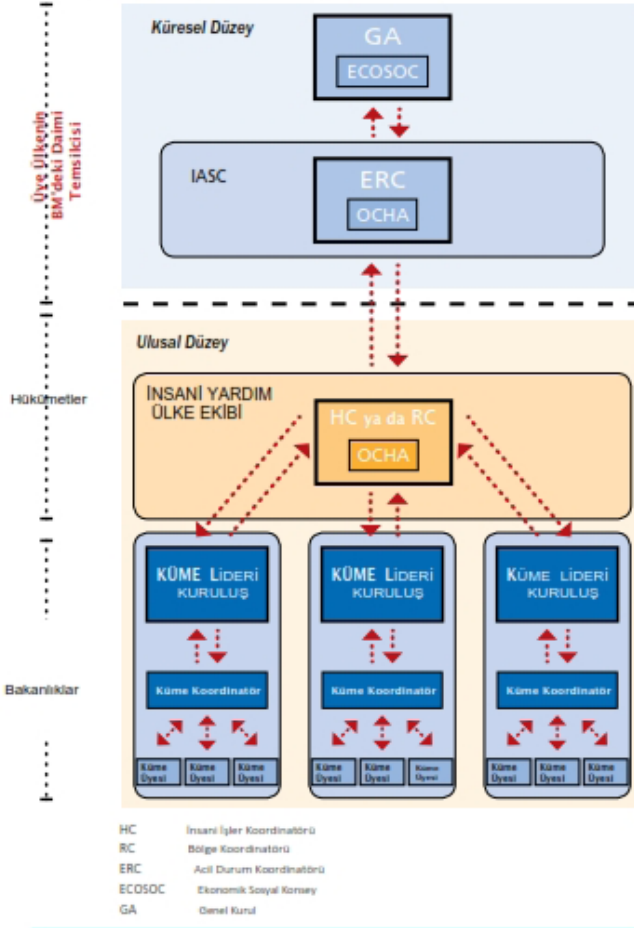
Üye Ülkenin BM'deki Daimi Temsilcisi

Küresel Düzey

GA
ECOSOC

IASC

ERC
OCHA

Ulusal Düzey

Hükümetler

İNSANİ YARDIM ÜLKE EKİBİ

HC ya da RC
OCHA

KÜME LİDERİ KURULUŞ

Küme Koordinatör

Küme Üyesi | Küme Üyesi | Küme Üyesi

KÜME LİDERİ KURULUŞ

Küme Koordinatör

Küme Üyesi | Küme Üyesi | Küme Üyesi

KÜME LİDERİ KURULUŞ

Küme Koordinatör

Küme Üyesi | Küme Üyesi | Küme Üyesi

Bakanlıklar

HC İnsani İşler Koordinatörü
RC Bölge Koordinatörü
ERC Acil Durum Koordinatörü
ECOSOC Ekonomik Sosyal Konsey
GA Genel Kurul